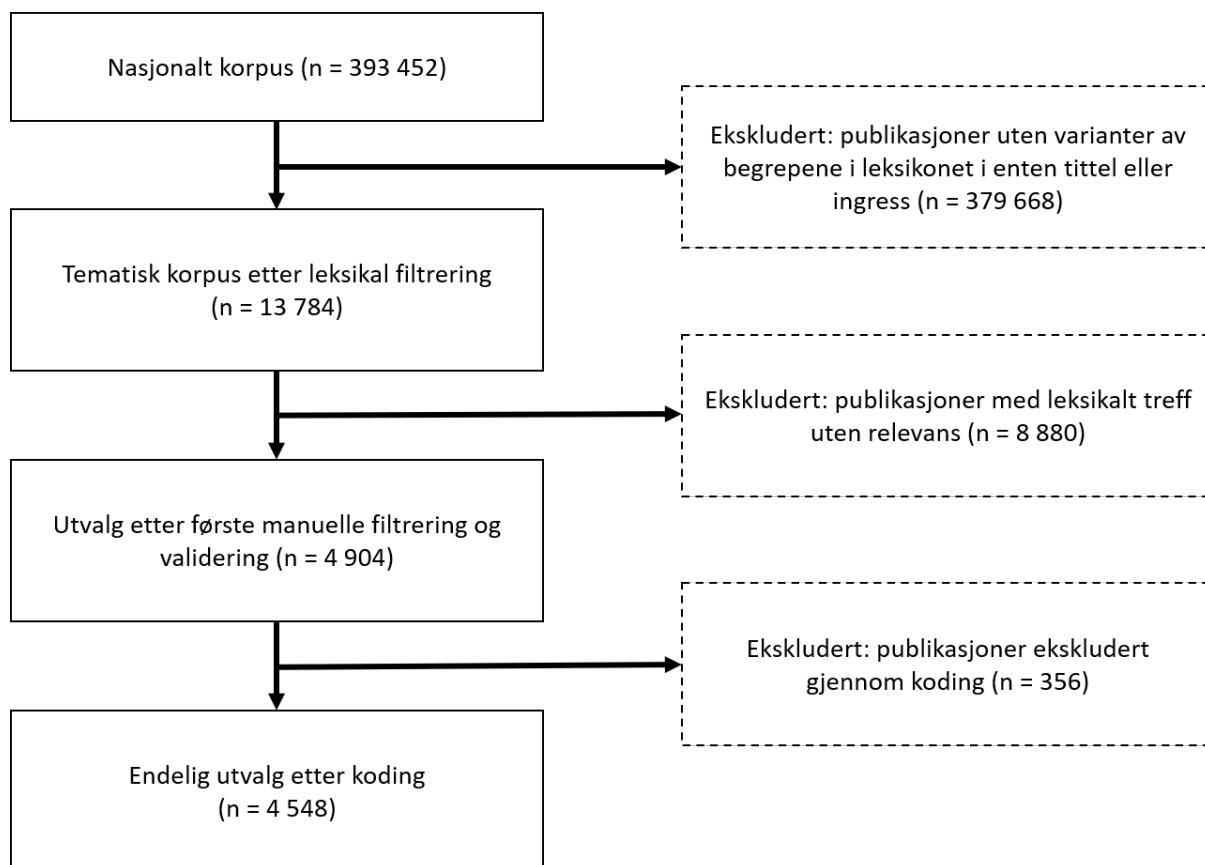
Nasjonalt korpus (n = 393 452)

Ekskludert: publikasjoner uten varianter av begrepene i leksikonet i enten tittel eller ingress (n = 379 668)

Tematisk korpus etter leksikal filtrering (n = 13 784)

Ekskludert: publikasjoner med leksikalt treff uten relevans (n = 8 880)

Utvalg etter første manuelle filtrering og validering (n = 4 904)

Ekskludert: publikasjoner ekskludert gjennom koding (n = 356)

Endelig utvalg etter koding (n = 4 548)